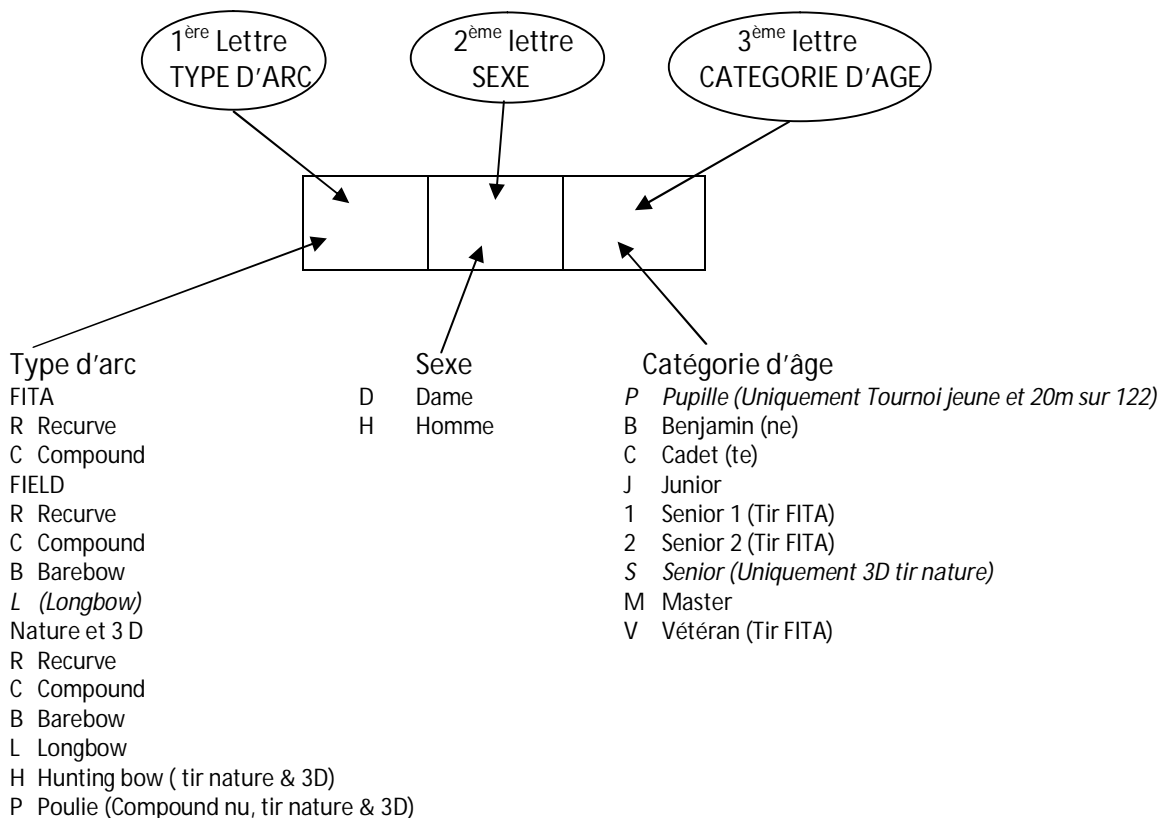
1$^{ère}$ Lettre
TYPE D'ARC

2$^{ème}$ lettre
SEXE

3$^{ème}$ lettre
CATEGORIE D'AGE

Type d'arc
FITA
R Recurve
C Compound
FIELD
R Recurve
C Compound
B Barebow
L (Longbow)
Nature et 3 D
R Recurve
C Compound
B Barebow
L Longbow
H Hunting bow ( tir nature & 3D)
P Poulie (Compound nu, tir nature & 3D)

Sexe
D Dame
H Homme

Catégorie d'âge
P Pupille (Uniquement Tournoi jeune et 20m sur 122)
B Benjamin (ne)
C Cadet (te)
J Junior
1 Senior 1 (Tir FITA)
2 Senior 2 (Tir FITA)
S Senior (Uniquement 3D tir nature)
M Master
V Vétéran (Tir FITA)